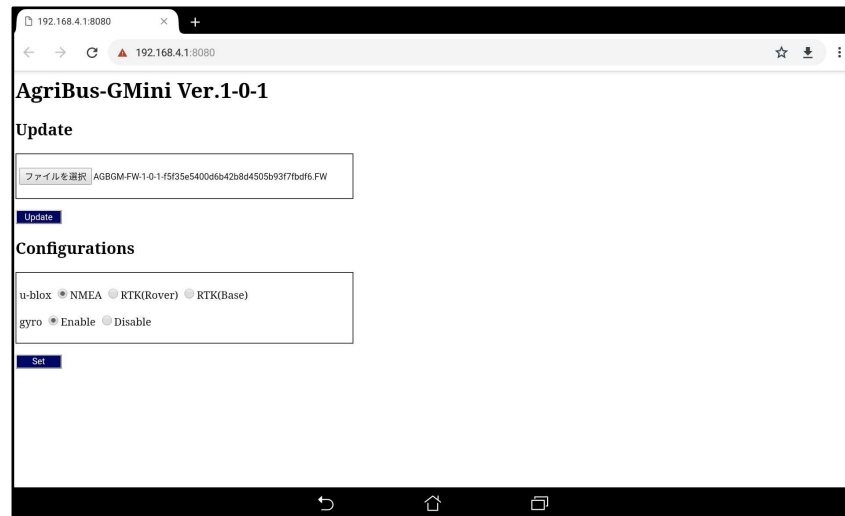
192.168.4.1:8080 ×

192.168.4.1:8080

AgriBus-GMini Ver.1-0-1

Update

ファイルを選択 AGBGM-FW-1-0-1-f5f35e5400d6b42b8d4505b93f7fbdf6.FW

Update

Configurations

u-blox NMEA RTK(Rover) RTK(Base)

gyro Enable Disable

Set